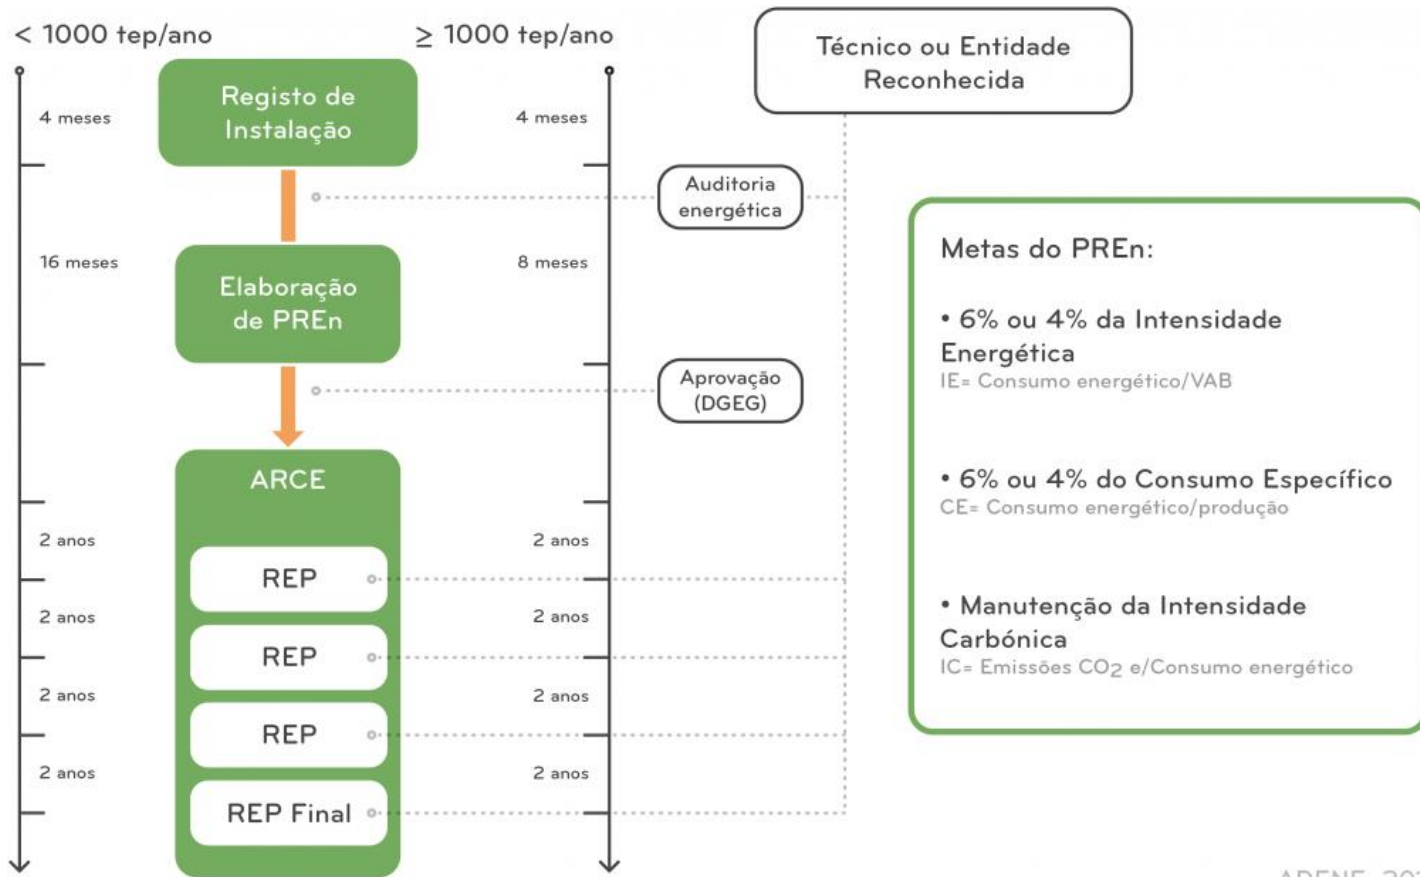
< 1000 tep/ano

≥ 1000 tep/ano

Técnico ou Entidade Reconhecida

4 meses

Registo de Instalação

4 meses

Auditoria energética

16 meses

Elaboração de PREn

8 meses

Aprovação (DGEG)

ARCE

2 anos

REP

2 anos

2 anos

REP

2 anos

2 anos

REP

2 anos

2 anos

REP Final

2 anos

Metas do PREn:

• 6% ou 4% da Intensidade Energética
IE= Consumo energético/VAB

• 6% ou 4% do Consumo Específico
CE= Consumo energético/produção

• Manutenção da Intensidade Carbónica
IC= Emissões $CO_2$ e/Consumo energético

ADENE 20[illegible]